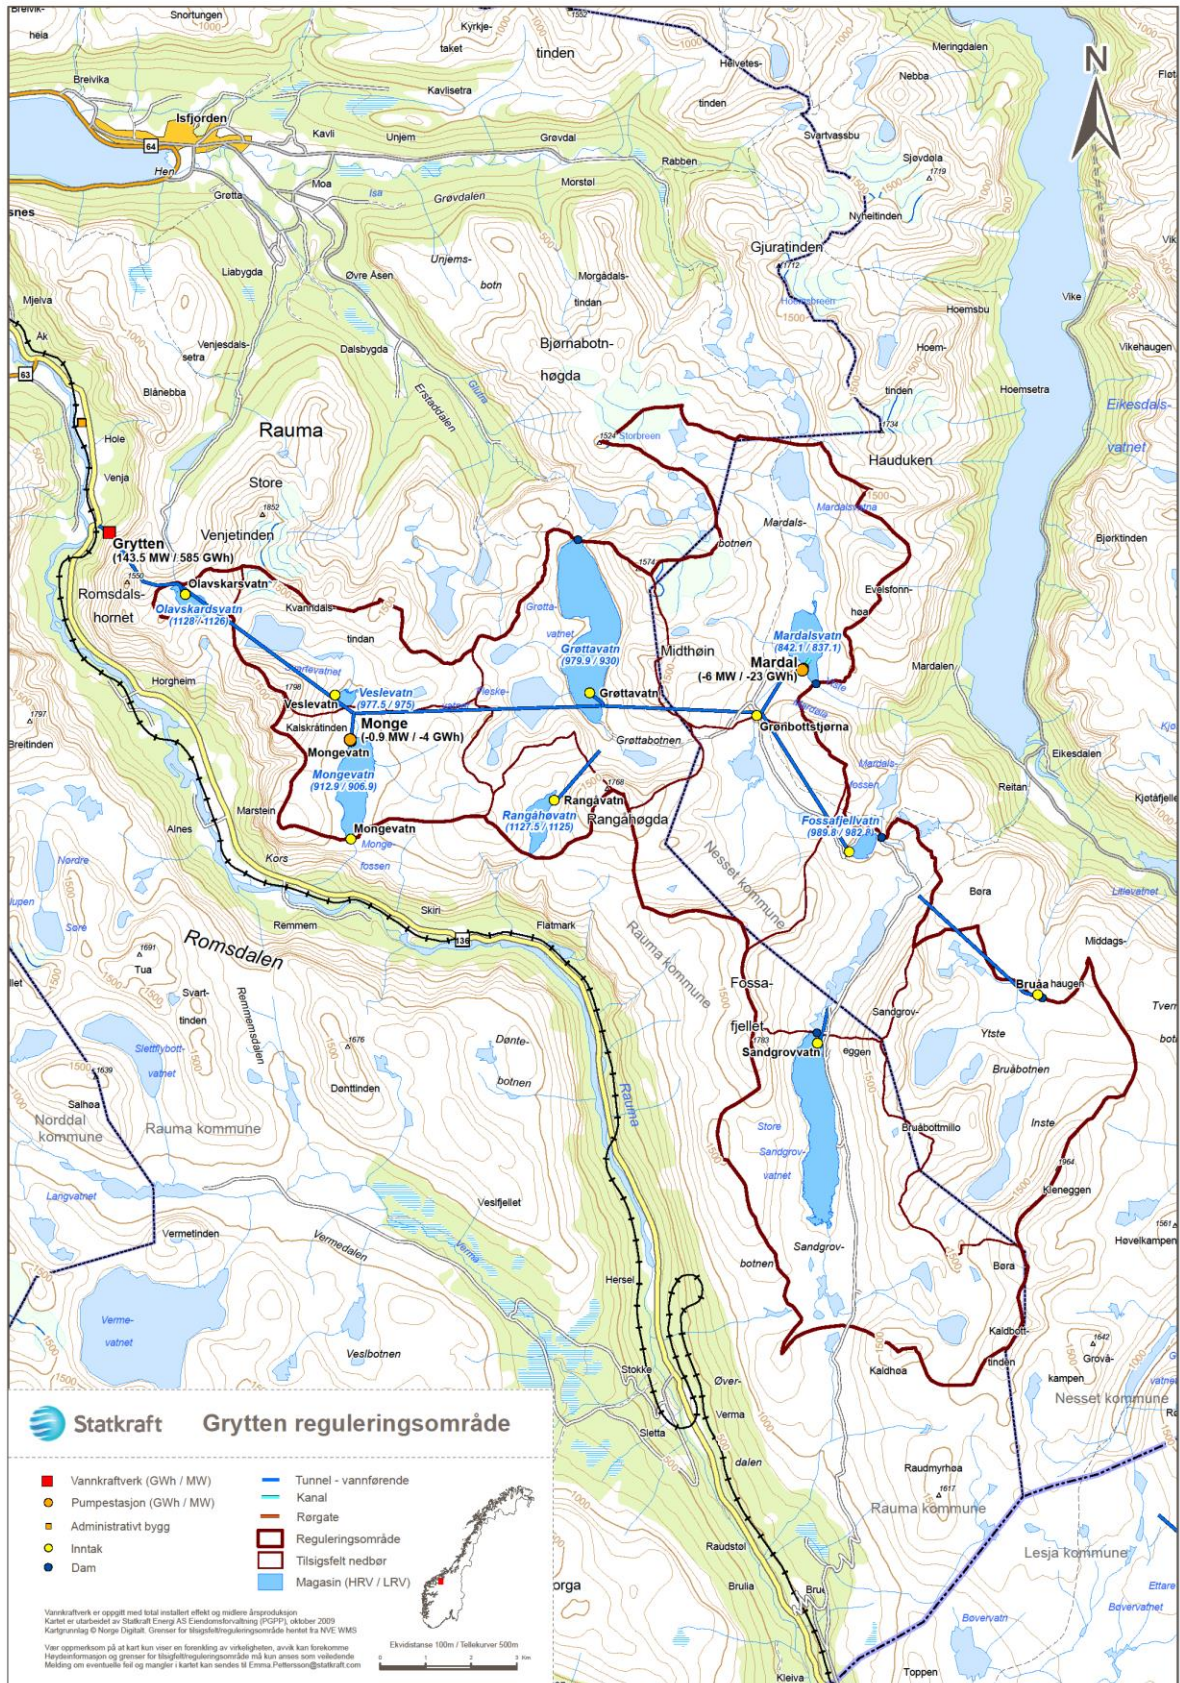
Breivik-
heia
Snortungen
Kyrkje-
taket
tinden
1552
Helvetes-
tinden
Meringdalen
Nebba
Fløt
N
Breivika
Isfjorden
64
Kavlisetra
Kavli
Unjem
Grøvdal
Rabben
Svartvassbu
Sjødøla
1719
Hen
Moa
Isa
Grøvdalen
Morstøl
Nyheltinden
snes
Grøtta
Gjuratinden
1712
Liabygda
Unjems-
botn
Morgådals-
tindan
Hoemsbreen
Vike
Hoemsbu
Øvre Åsen
Mjelva
Ak
Venjesdals-
setra
Dalsbygda
Bjørnabotn-
høgda
Hoem-
tinden
Vikehaugen
63
Blånebba
Glutra
Erstaddalen
Hoemsetra
Eikesdals-
vatnet
Hole
Rauma
1524
Storbreen
1734
Hauduken
Venja
Store
1852
Venjetinden
Mardals-
botnen
Mardalsvatna
Bjørktinden
Grytten
(143.5 MW / 585 GWh)
1550
Olavskarsvatn
Romsdals-
hornet
Olavskardsvatn
(1128 / 1126)
Kvanndals
1574
Evelsfonn-
høa
Grøtta-
vatnet
Grøttavatn
(979.9 / 930)
tindan
Midthøin
Mardalsvatn
(842.1 / 837.1)
Mardal
(-6 MW / -23 GWh)
Mardalen
Horgheim
1798
Veslevatnet
Veslevatn
(977.5 / 975)
Veslevatn
Grøttavatn
Breiske-
1797
Breitinden
Kalskråtinden
Monge
(-0.9 MW / -4 GWh)
Mongevatn
Grønbottstjørna
Grøttabotnen
Mongevatn
(912.9 / 906.9)
1768
Rangåvatn
Rangåhøvatn
(1127.5 / 1125)
Rangåhøgda
Eikesdalen
Reitan
Kjøtåfjelle
Marstein
Alnes
Mongevatn
Fossafjellvatn
(989.8 / 982.8)
Nordre
Monge
fossen
Kors
Nesset kommune
Børa
Lillevatnet
Skiri
Remmem
Flatmark
Rauma kommune
Middags-
Søre
Romsdalen
136
Fossa-
fjellet
Bruåa
haugen
1691
Tua
Svart-
tinden
Remmemsdalen
Sandgrov-
eggen
1783
Sandgrovvatn
Ytste
Tvem
Slettfjellbott-
vatnet
1676
Dønte-
botnen
Bruåbotnen
1639
Salhøa
Donttinden
Rauma
Norddal
kommune
Rauma kommune
Store
Sandgrov-
vatnet
Bruåbottmillo
Inste
1964
Kleneggen
Langvatnet
Vesfjellet
1561
Hovelkampen
Vermetinden
Vermedalen
Verma
Sandgrov-
botnen
Børa
Herset
Verme-
vatnet
Veslbotnen
Kaldbott-
tinden
1642
Grovå-
kampen
Kaldhøa
Stokke
Nesset kommune
Statkraft
Grytten reguleringsområde
Øver-
Verma
Sletta
dalen
Vannkraftverk (GWh / MW)
Pumpestasjon (GWh / MW)
Administrativt bygg
Inntak
Dam
Tunnel - vannførende
Kanal
Rørgate
Reguleringsområde
Tilsigsfelt nedbør
Magasin (HRV / LRV)
Raudmyrhøa
1617
Rauma kommune
Raudstøl
Lesja kommune
Brulia
Bru
orga
Ettare
Bøvervatn
Bøvervatnet
Vannkraftverk er oppgitt med total installert effekt og midlere årsproduksjon
Kartet er utarbeidet av Statkraft Energi AS Eiendomsforvaltning (PGPP), oktober 2009
Kartgrunnlag © Norge Digitalt. Grenser for tilsigsfelt/reguleringsområde hentet fra NVE WMS
Vær oppmerksom på at kart kun viser en forenkling av virkeligheten, avvik kan forekomme
Høydeinformasjon og grenser for tilsigsfelt/reguleringsområde må kun anses som veiledende
Melding om eventuelle feil og mangler i kartet kan sendes til Emma.Pettersson@statkraft.com
Ekvidistanse 100m / Tellekurver 500m
0 1 2 3 Km
Kleiva
Toppen